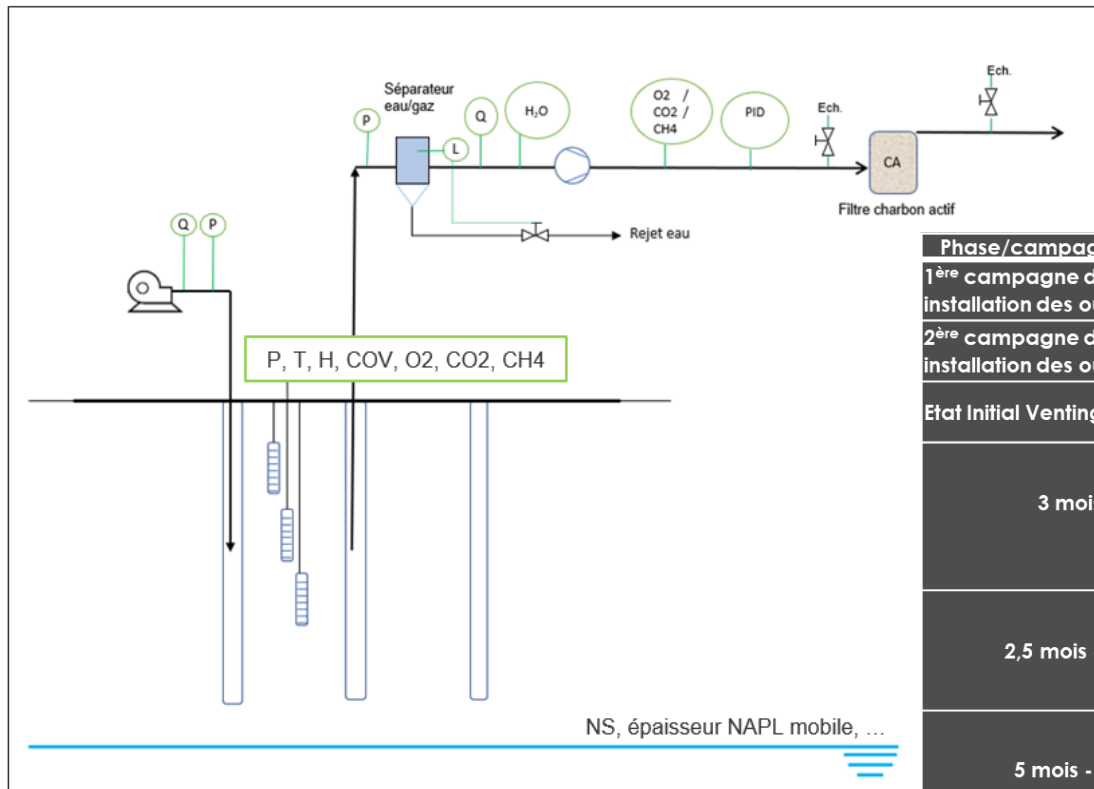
Séparateur eau/gaz

P

Q

L

$H_2O$

O2 / CO2 / CH4

PID

Ech.

Ech.

CA

Filtre charbon actif

Rejet eau

Q

P

P, T, H, COV, O2, CO2, CH4

| Phase/campag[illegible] |
|---|
| 1$^{ère}$ campagne d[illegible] installation des ou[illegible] |
| 2$^{ère}$ campagne d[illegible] installation des ou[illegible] |
| Etat Initial Venting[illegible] |
| 3 mois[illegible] |
| 2,5 mois |
| 5 mois - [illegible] |

NS, épaisseur NAPL mobile, …